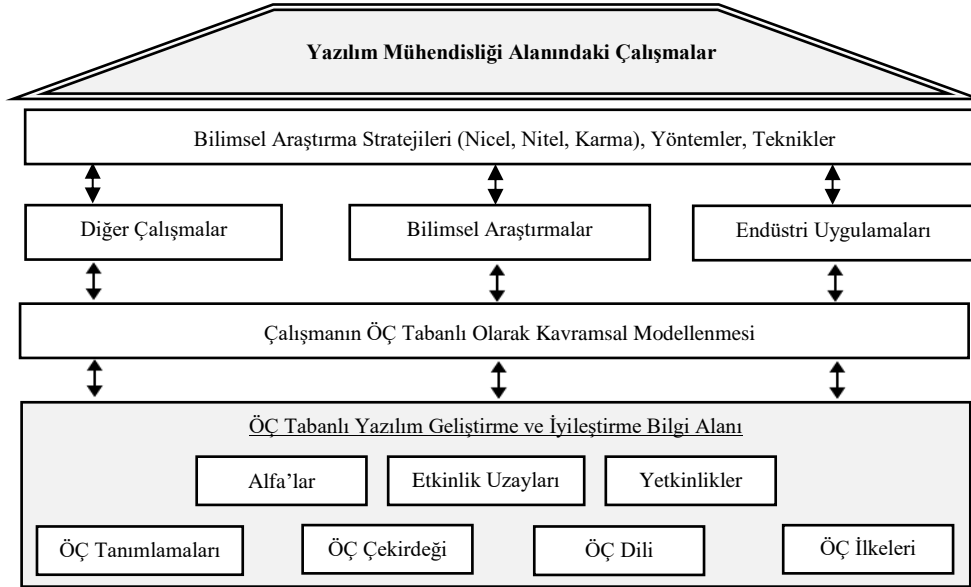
Yazılım Mühendisliği Alanındaki Çalışmalar

Bilimsel Araştırma Stratejileri (Nicel, Nitel, Karma), Yöntemler, Teknikler

Diğer Çalışmalar

Bilimsel Araştırmalar

Endüstri Uygulamaları

Çalışmanın ÖÇ Tabanlı Olarak Kavramsal Modellenmesi

ÖÇ Tabanlı Yazılım Geliştirme ve İyileştirme Bilgi Alanı

Alfa'lar

Etkinlik Uzayları

Yetkinlikler

ÖÇ Tanımlamaları

ÖÇ Çekirdeği

ÖÇ Dili

ÖÇ İlkeleri